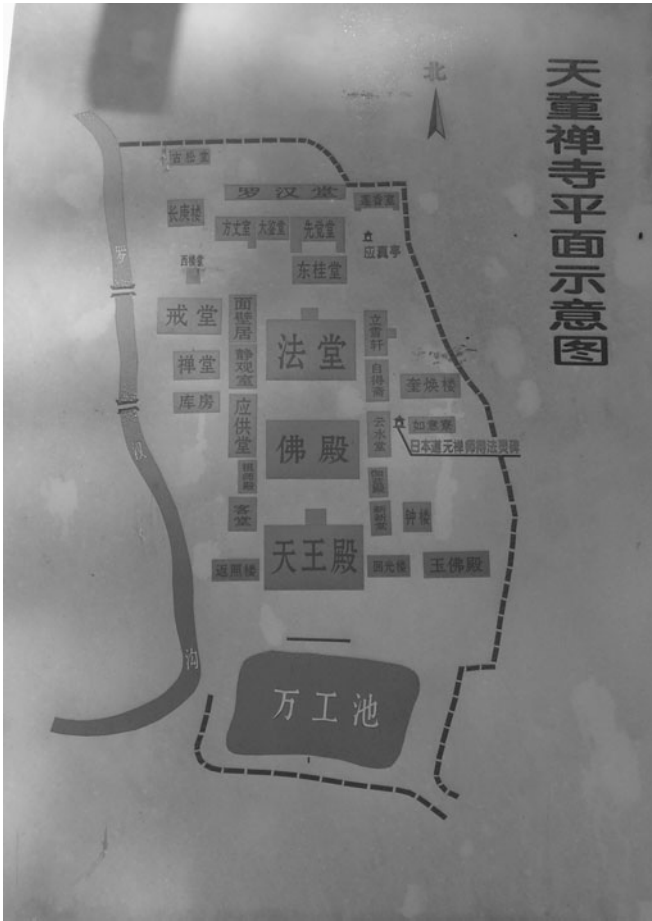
天童禅寺平面示意图

北

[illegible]

罗汉堂

长庚楼

方丈堂

大鉴堂

先觉堂

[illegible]

应真亭

西楼堂

东桂堂

戒堂

面壁居

法堂

立雪轩

禅堂

静观室

自得斋

奎焕楼

库房

应供堂

佛殿

如意寮

云水堂

日本道元禅师得法灵迹

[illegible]

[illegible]

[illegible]

钟楼

客堂

天王殿

迎照楼

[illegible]

玉佛殿

罗

汉

沟

万工池